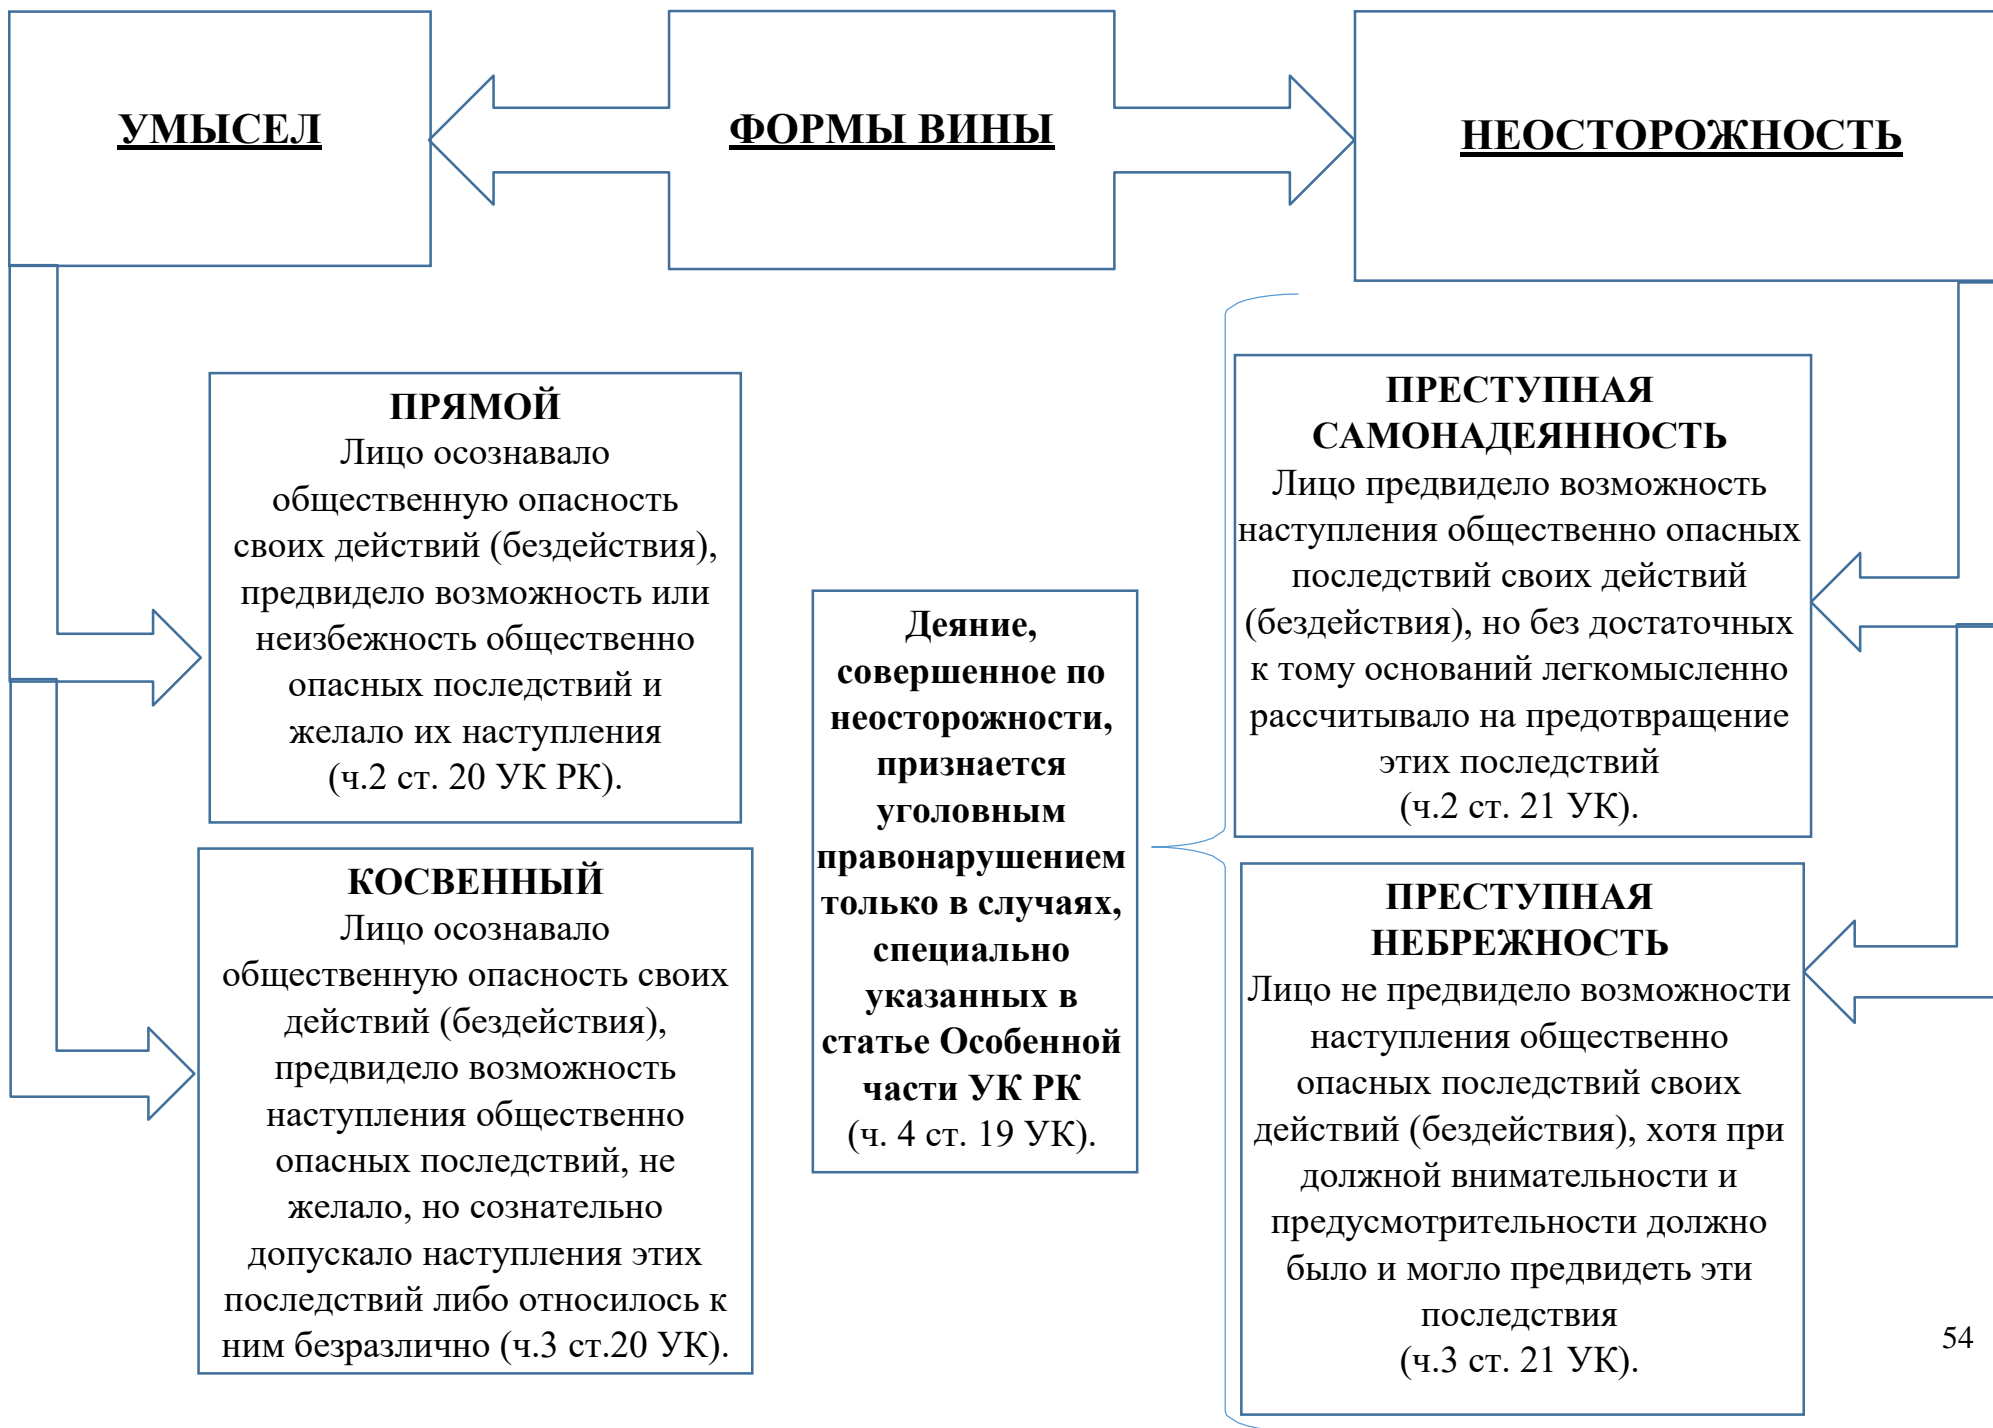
УМЫСЕЛ

ФОРМЫ ВИНЫ

НЕОСТОРОЖНОСТЬ

ПРЯМОЙ
Лицо осознавало общественную опасность своих действий (бездействия), предвидело возможность или неизбежность общественно опасных последствий и желало их наступления (ч.2 ст. 20 УК РК).

КОСВЕННЫЙ
Лицо осознавало общественную опасность своих действий (бездействия), предвидело возможность наступления общественно опасных последствий, не желало, но сознательно допускало наступления этих последствий либо относилось к ним безразлично (ч.3 ст.20 УК).

Деяние, совершенное по неосторожности, признается уголовным правонарушением только в случаях, специально указанных в статье Особенной части УК РК (ч. 4 ст. 19 УК).

ПРЕСТУПНАЯ САМОНАДЕЯННОСТЬ
Лицо предвидело возможность наступления общественно опасных последствий своих действий (бездействия), но без достаточных к тому оснований легкомысленно рассчитывало на предотвращение этих последствий (ч.2 ст. 21 УК).

ПРЕСТУПНАЯ НЕБРЕЖНОСТЬ
Лицо не предвидело возможности наступления общественно опасных последствий своих действий (бездействия), хотя при должной внимательности и предусмотрительности должно было и могло предвидеть эти последствия (ч.3 ст. 21 УК).

54